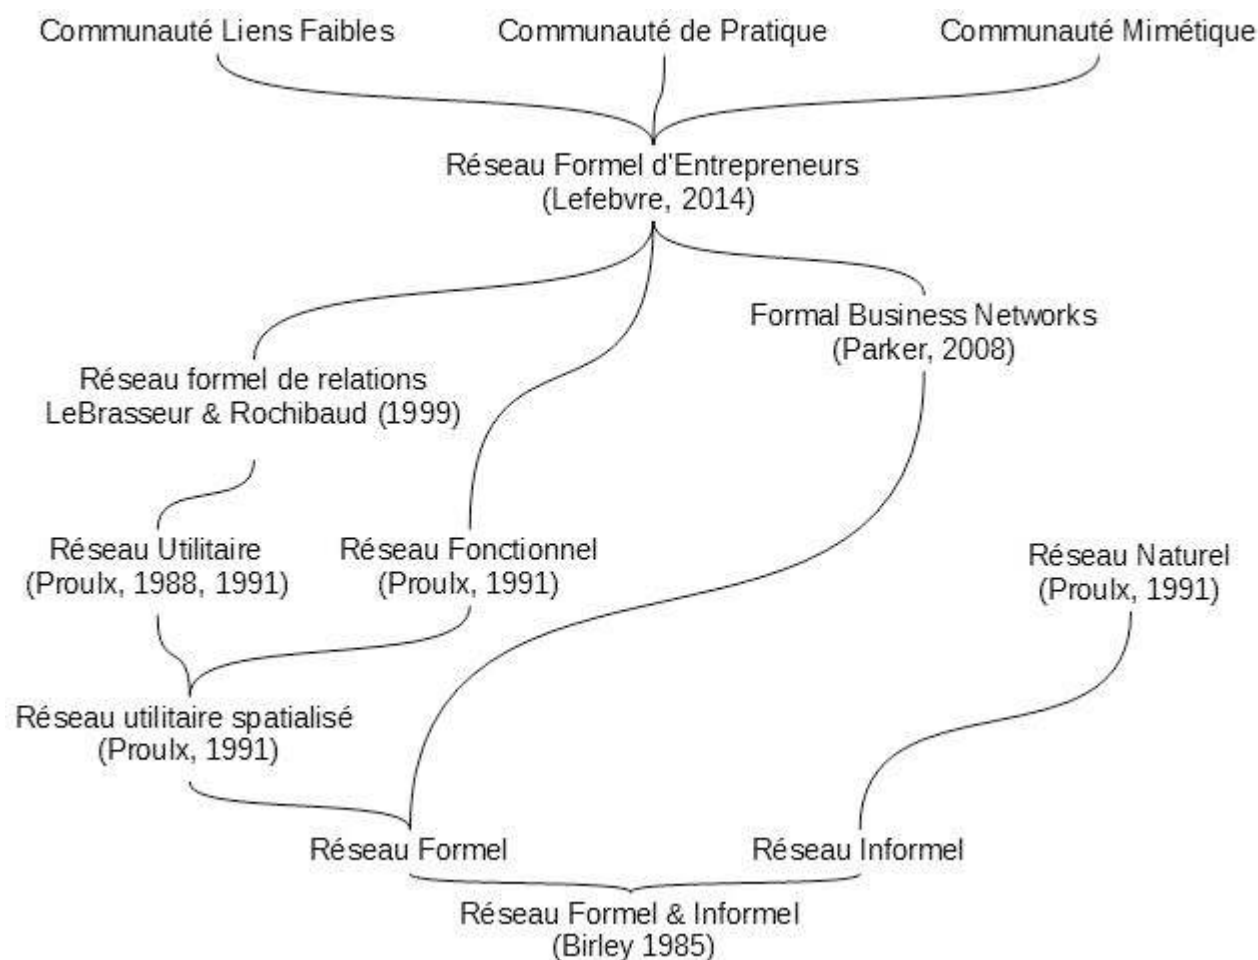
Communauté Liens Faibles

Communauté de Pratique

Communauté Mimétique

Réseau Formel d'Entrepreneurs
(Lefebvre, 2014)

Formal Business Networks
(Parker, 2008)

Réseau formel de relations
LeBrasseur & Rochibaud (1999)

Réseau Utilitaire
(Proulx, 1988, 1991)

Réseau Fonctionnel
(Proulx, 1991)

Réseau Naturel
(Proulx, 1991)

Réseau utilitaire spatialisé
(Proulx, 1991)

Réseau Formel

Réseau Informel

Réseau Formel & Informel
(Birley 1985)